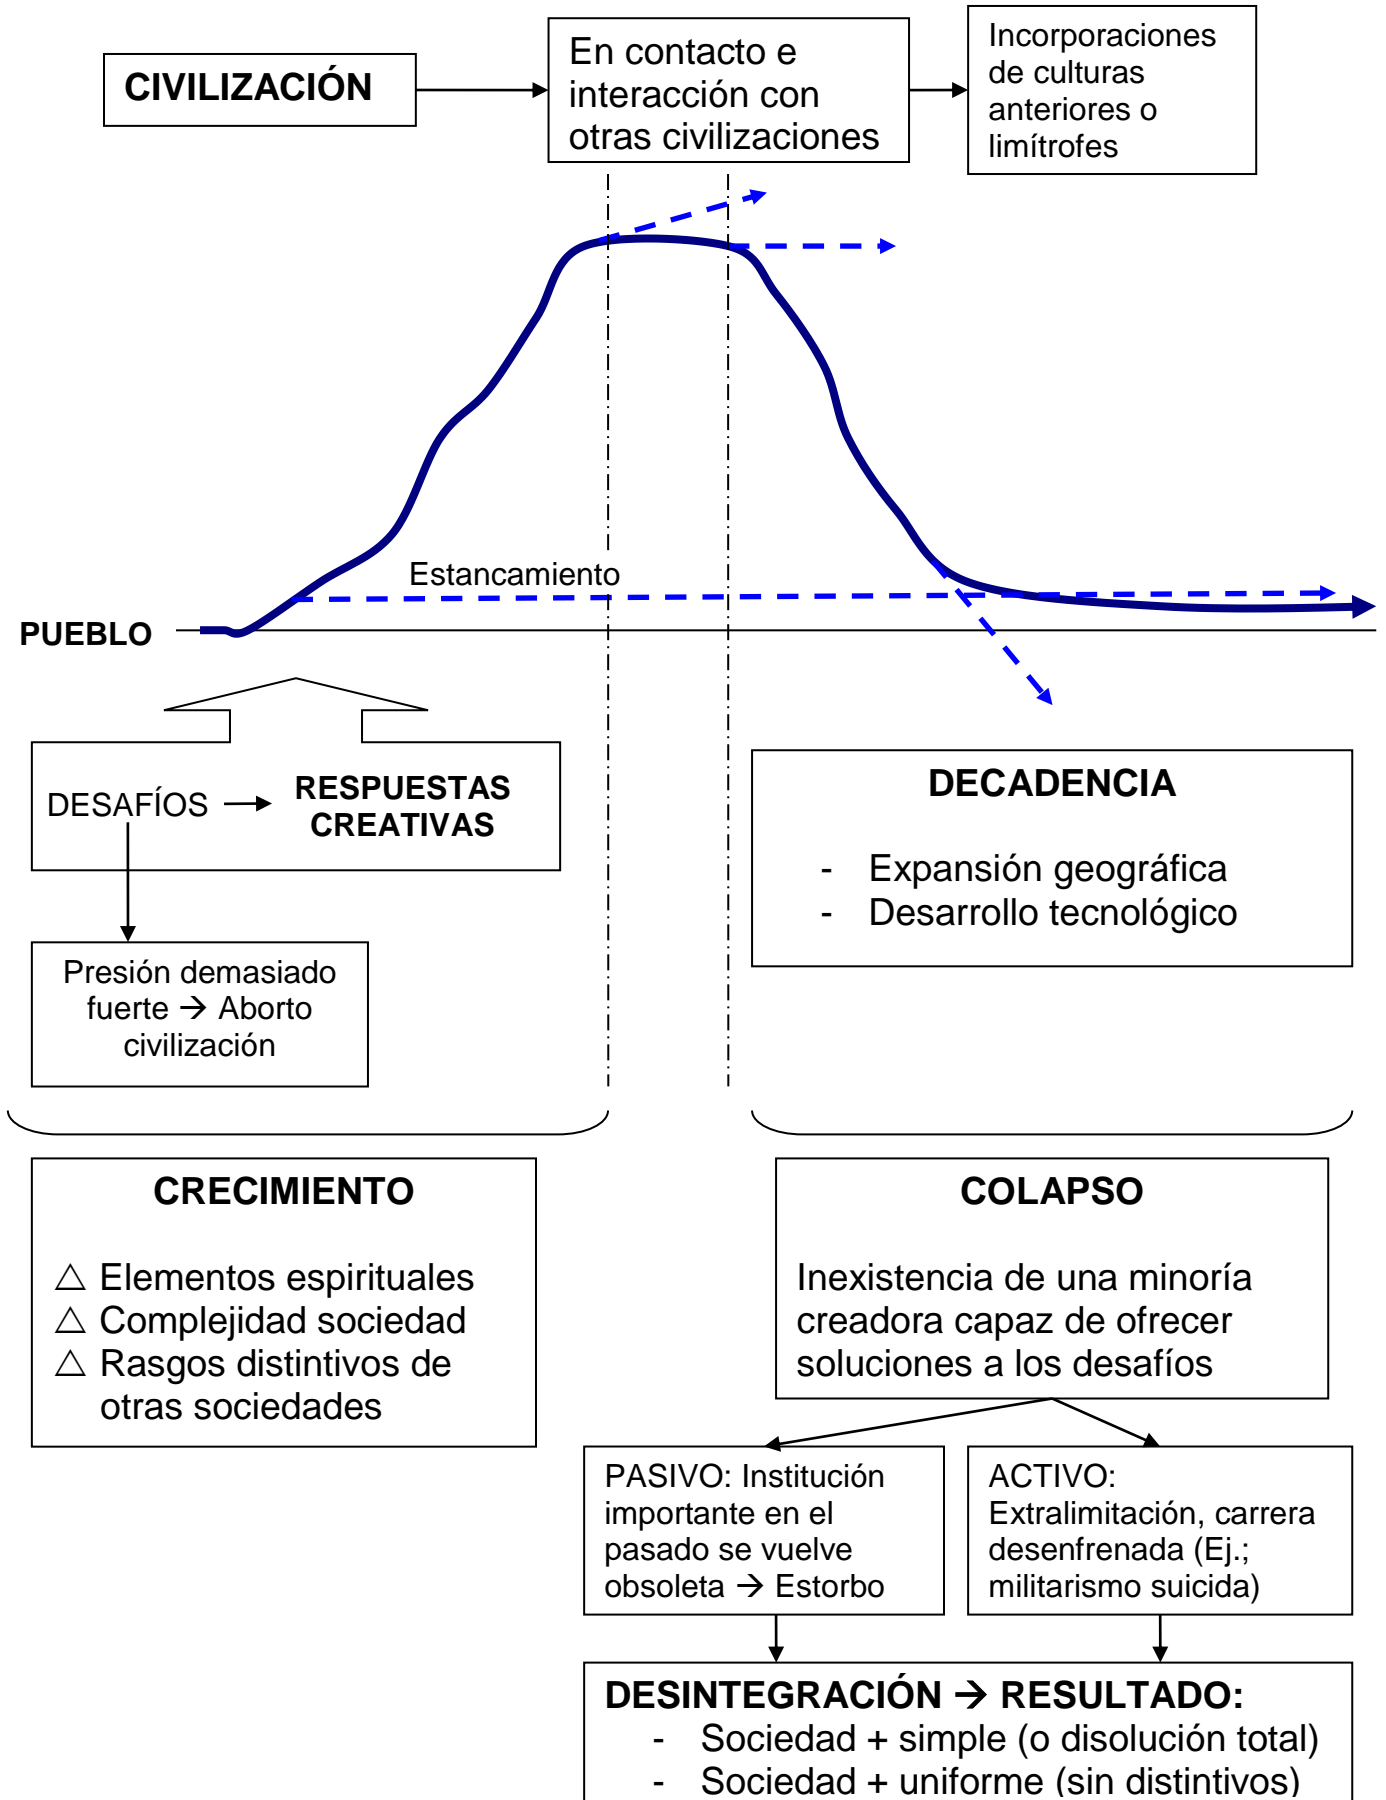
CIVILIZACIÓN

En contacto e interacción con otras civilizaciones

Incorporaciones de culturas anteriores o limítrofes

Estancamiento

PUEBLO

DESAFÍOS → RESPUESTAS CREATIVAS

Presión demasiado fuerte → Aborto civilización

DECADENCIA

- Expansión geográfica
- Desarrollo tecnológico

CRECIMIENTO

△ Elementos espirituales
△ Complejidad sociedad
△ Rasgos distintivos de otras sociedades

COLAPSO

Inexistencia de una minoría creadora capaz de ofrecer soluciones a los desafíos

PASIVO: Institución importante en el pasado se vuelve obsoleta → Estorbo

ACTIVO: Extralimitación, carrera desenfrenada (Ej.; militarismo suicida)

DESINTEGRACIÓN → RESULTADO:
- Sociedad + simple (o disolución total)
- Sociedad + uniforme (sin distintivos)